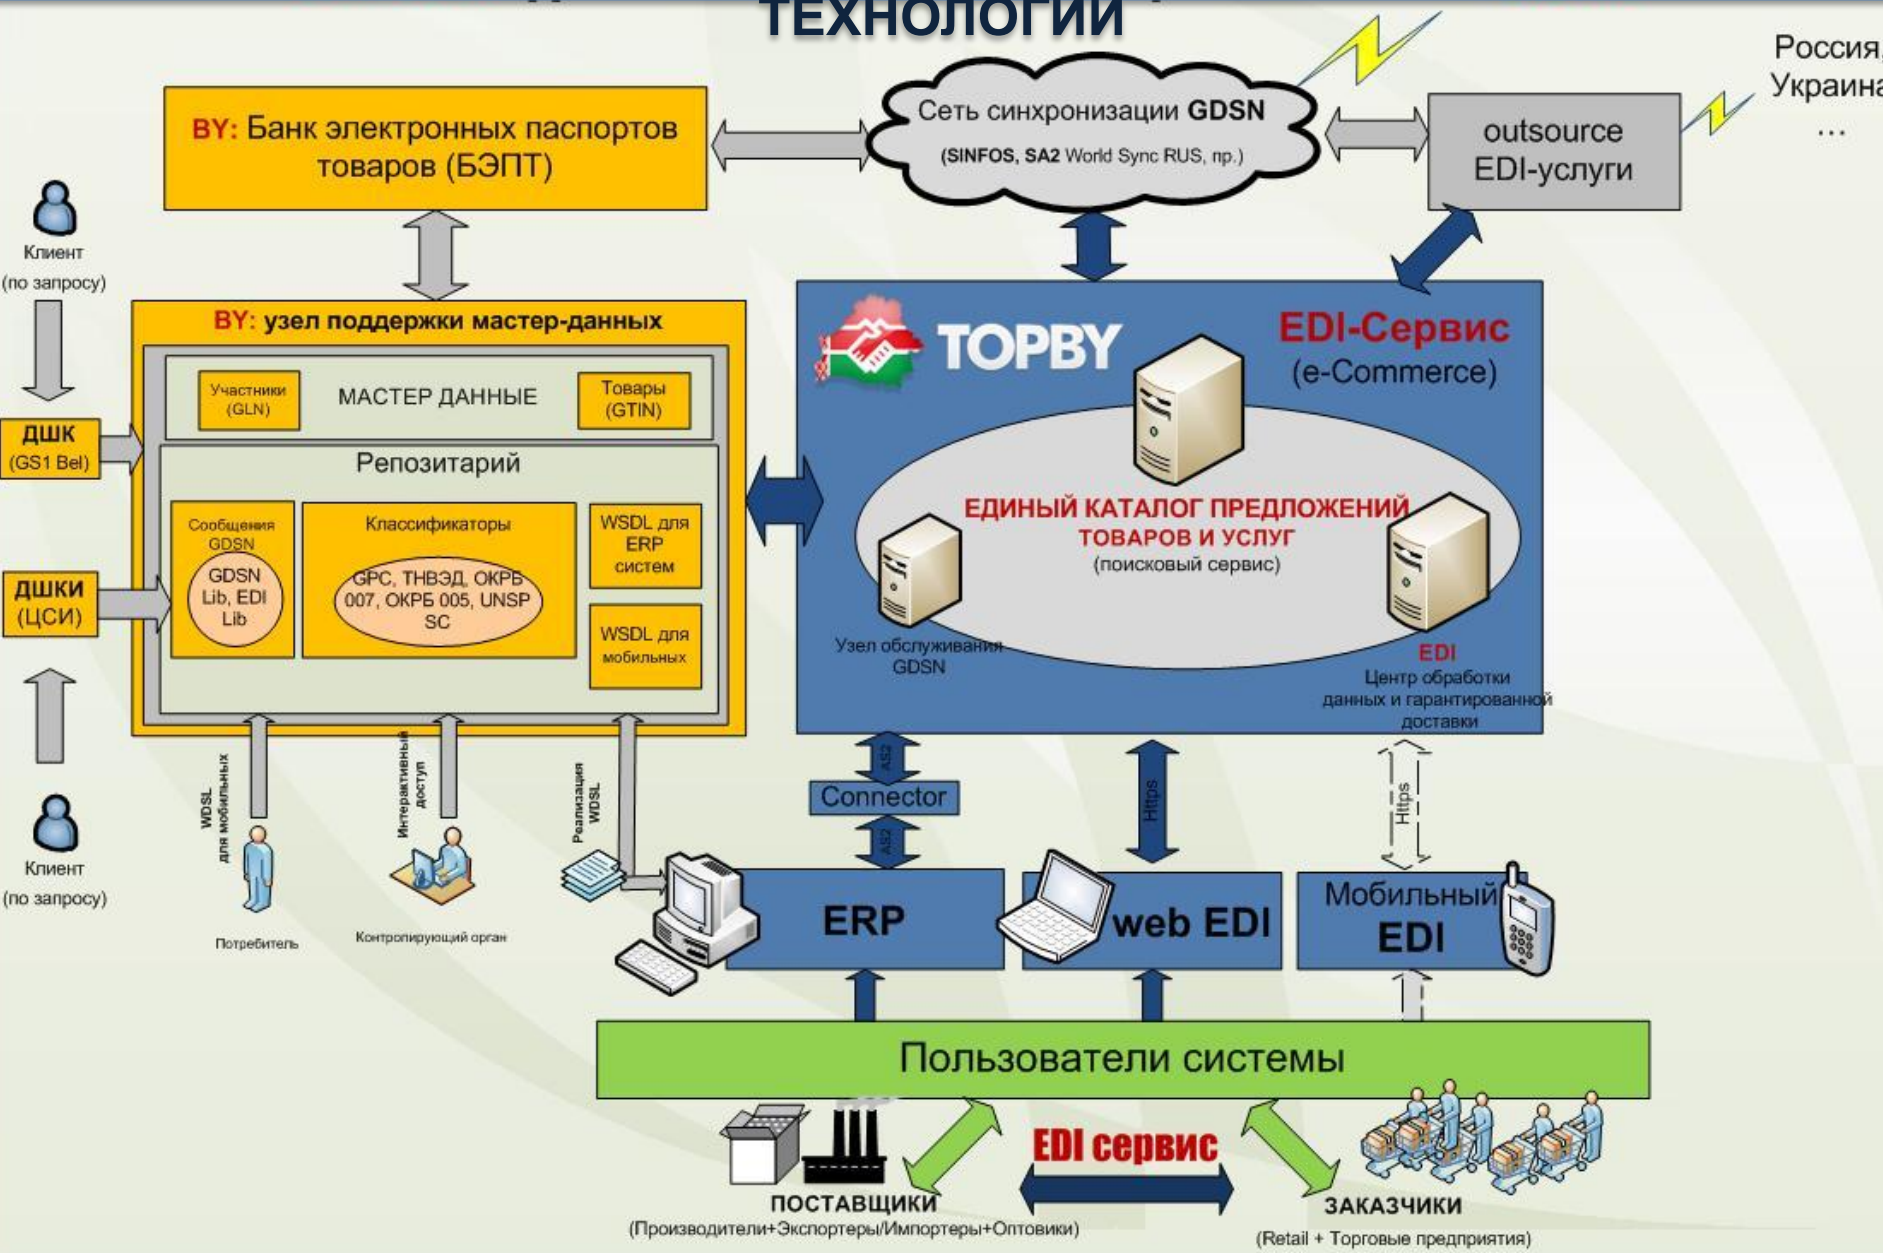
ТЕХНОЛОГИИ

Россия, Украина ...

BY: Банк электронных паспортов товаров (БЭПТ)

Сеть синхронизации GDSN (SINFOS, SA2 World Sync RUS, пр.)

outsource EDI-услуги

Клиент (по запросу)

BY: узел поддержки мастер-данных

Участники (GLN)

МАСТЕР ДАННЫЕ

Товары (GTIN)

Репозитарий

Сообщения GDSN

GDSN Lib, EDI Lib

Классификаторы

GPC, ТНВЭД, ОКРБ 007, ОКРБ 005, UNSP SC

WSDL для ERP систем

WSDL для мобильных

ДШК (GS1 Bel)

ДШКИ (ЦСИ)

Клиент (по запросу)

WDSL для мобильных

Интерактивный доступ

Реализация WDSL

Потребитель

Контролирующий орган

TOPBY

EDI-Сервис (e-Commerce)

ЕДИНЫЙ КАТАЛОГ ПРЕДЛОЖЕНИЙ ТОВАРОВ И УСЛУГ (поисковый сервис)

Узел обслуживания GDSN

EDI Центр обработки данных и гарантированной доставки

AS2

Connector

AS2

Https

Https

ERP

web EDI

Мобильный EDI

Пользователи системы

EDI сервис

ПОСТАВЩИКИ (Производители+Экспортеры/Импортеры+Оптовики)

ЗАКАЗЧИКИ (Retail + Торговые предприятия)